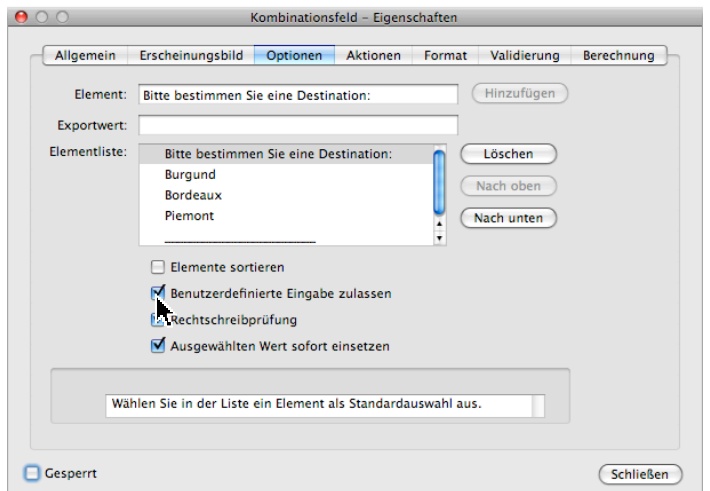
Kombinationsfeld – Eigenschaften

Allgemein | Erscheinungsbild | Optionen | Aktionen | Format | Validierung | Berechnung

Element: Bitte bestimmen Sie eine Destination:
Hinzufügen

Exportwert:

Elementliste:
Bitte bestimmen Sie eine Destination:
Burgund
Bordeaux
Piemont
____________________

Löschen
Nach oben
Nach unten

Elemente sortieren
Benutzerdefinierte Eingabe zulassen
Rechtschreibprüfung
Ausgewählten Wert sofort einsetzen

Wählen Sie in der Liste ein Element als Standardauswahl aus.

Gesperrt
Schließen